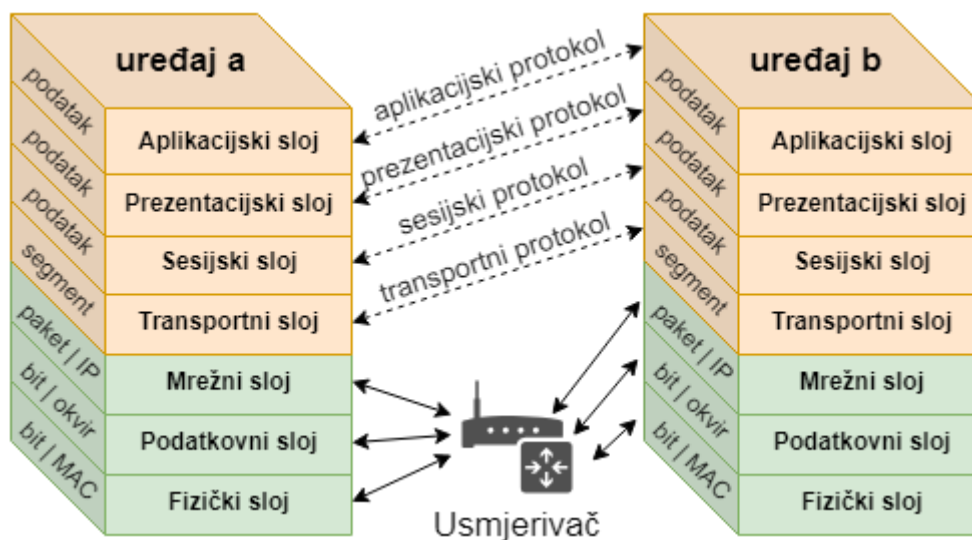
uređaj a

podatak
podatak
podatak
segment
paket | IP
bit | okvir
bit | MAC

Aplikacijski sloj
Prezentacijski sloj
Sesijski sloj
Transportni sloj
Mrežni sloj
Podatkovni sloj
Fizički sloj

aplikacijski protokol
prezentacijski protokol
sesijski protokol
transportni protokol

Usmjerivač

uređaj b

podatak
podatak
podatak
segment
paket | IP
bit | okvir
bit | MAC

Aplikacijski sloj
Prezentacijski sloj
Sesijski sloj
Transportni sloj
Mrežni sloj
Podatkovni sloj
Fizički sloj